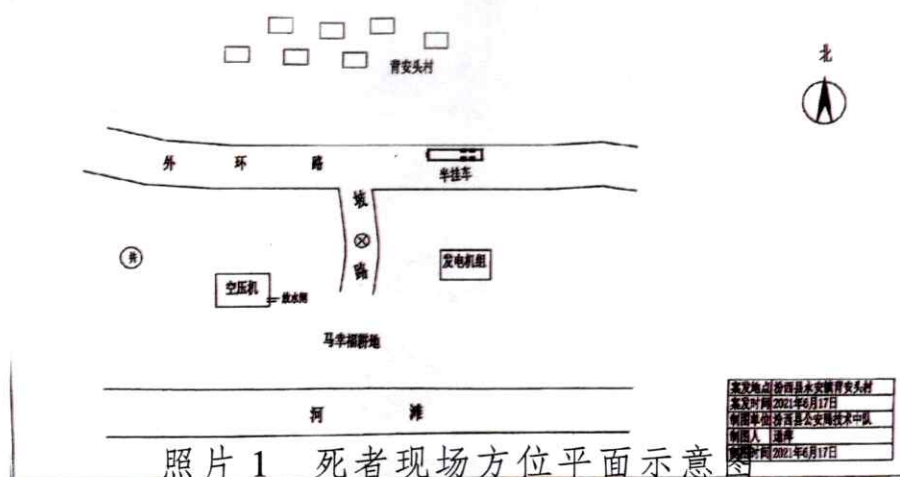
北

青安头村

外　环　路

半挂车

坡

⊗

路

井

发电机组

空压机

放水阀

马辛稻耕地

河　滩

| 案发地点 | 涉西县水安镇青安头村 |
|---|---|
| 案发时间 | 2021年6月17日 |
| 制图单位 | 涉西县公安局技术中队 |
| 制图人 | 潘辉 |
| 制图时间 | 2021年6月17日 |

照片1　死者现场方位平面示意图